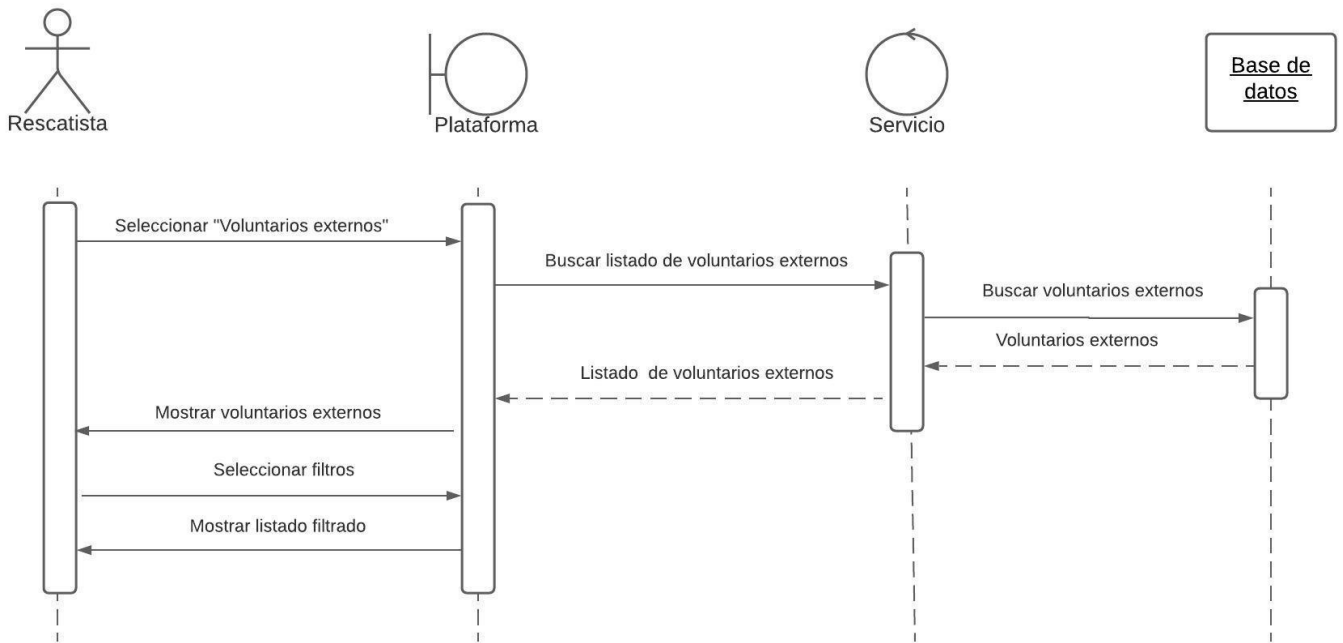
Rescatista

Plataforma

Servicio

Base de datos

Seleccionar "Voluntarios externos"

Buscar listado de voluntarios externos

Buscar voluntarios externos

Voluntarios externos

Listado de voluntarios externos

Mostrar voluntarios externos

Seleccionar filtros

Mostrar listado filtrado